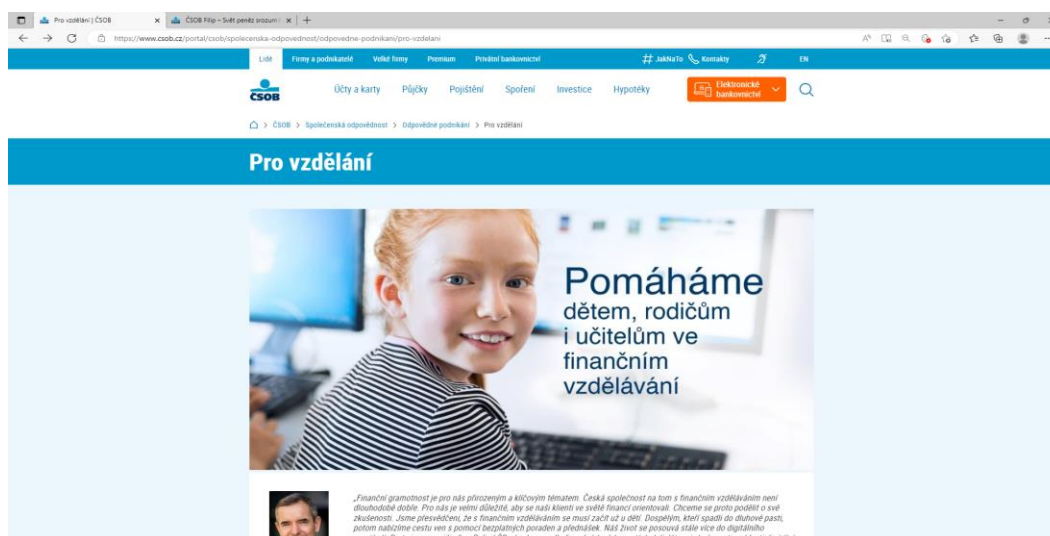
Pro vzdělání | ČSOB
ČSOB Filip – Svět peněz srozumi
https://www.csob.cz/portal/csob/spolecenska-odpovednost/odpovedne-podnikani/pro-vzdelani

Lidé Firmy a podnikatelé Velké firmy Premium Privátní bankovnictví
# JakNaTo Kontakty EN

ČSOB
Účty a karty Půjčky Pojištění Spoření Investice Hypotéky Elektronické bankovnictví

ČSOB > Společenská odpovědnost > Odpovědné podnikání > Pro vzdělání

Pro vzdělání

Pomáháme dětem, rodičům i učitelům ve finančním vzdělávání

„Finanční gramotnost je pro nás přirozeným a klíčovým tématem. Česká společnost na tom s finančním vzděláváním není dlouhodobě dobře. Pro nás je velmi důležité, aby se naši klienti ve světě financí orientovali. Chceme se proto podělit o své zkušenosti. Jsme přesvědčeni, že s finančním vzděláváním se musí začít už u dětí. Dospělým, kteří spadli do dluhové pasti, potom nabízíme cestu ven s pomocí bezplatných poraden a přednášek. Náš život se posouvá stále více do digitálního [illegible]